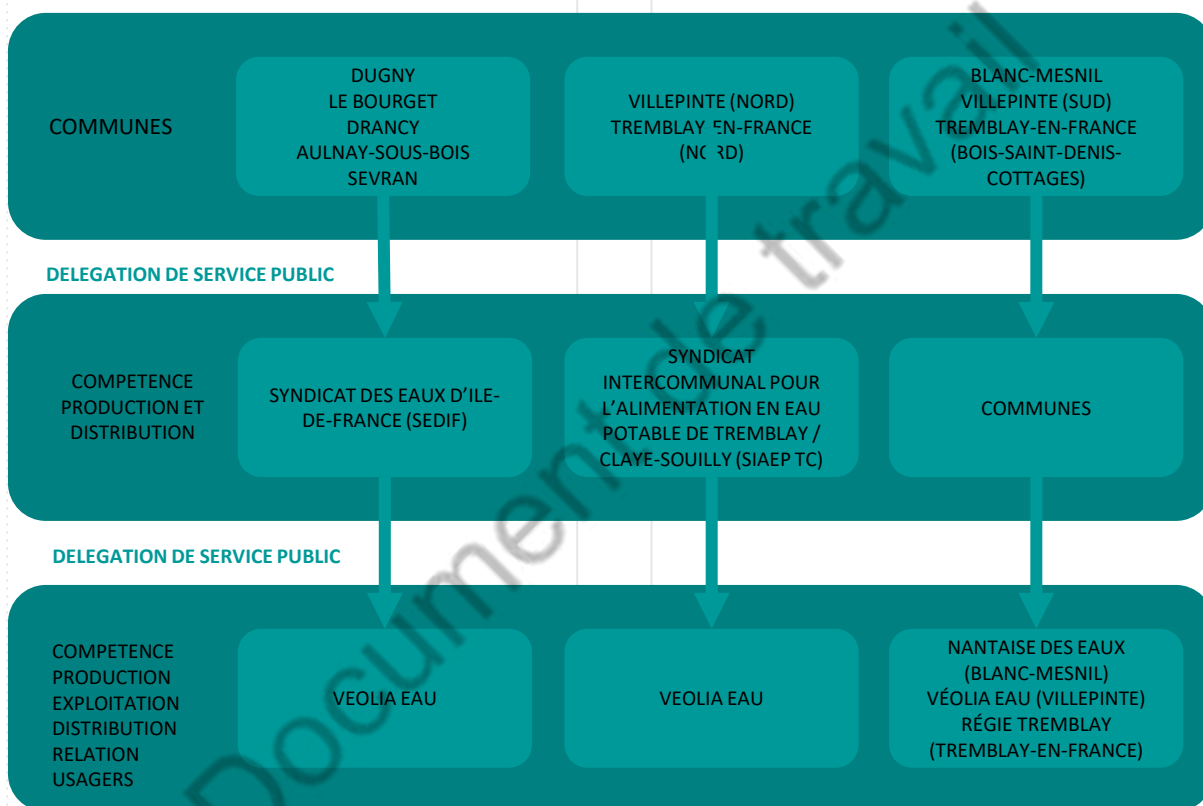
COMMUNES

DUGNY
LE BOURGET
DRANCY
AULNAY-SOUS-BOIS
SEVRAN

VILLEPINTE (NORD)
TREMBLAY-EN-FRANCE (NORD)

BLANC-MESNIL
VILLEPINTE (SUD)
TREMBLAY-EN-FRANCE (BOIS-SAINT-DENIS-COTTAGES)

DELEGATION DE SERVICE PUBLIC

COMPETENCE PRODUCTION ET DISTRIBUTION

SYNDICAT DES EAUX D'ILE-DE-FRANCE (SEDIF)

SYNDICAT INTERCOMMUNAL POUR L'ALIMENTATION EN EAU POTABLE DE TREMBLAY / CLAYE-SOUILLY (SIAEP TC)

COMMUNES

DELEGATION DE SERVICE PUBLIC

COMPETENCE PRODUCTION EXPLOITATION DISTRIBUTION RELATION USAGERS

VEOLIA EAU

VEOLIA EAU

NANTAISE DES EAUX (BLANC-MESNIL)
VÉOLIA EAU (VILLEPINTE)
RÉGIE TREMBLAY (TREMBLAY-EN-FRANCE)

Document de travail